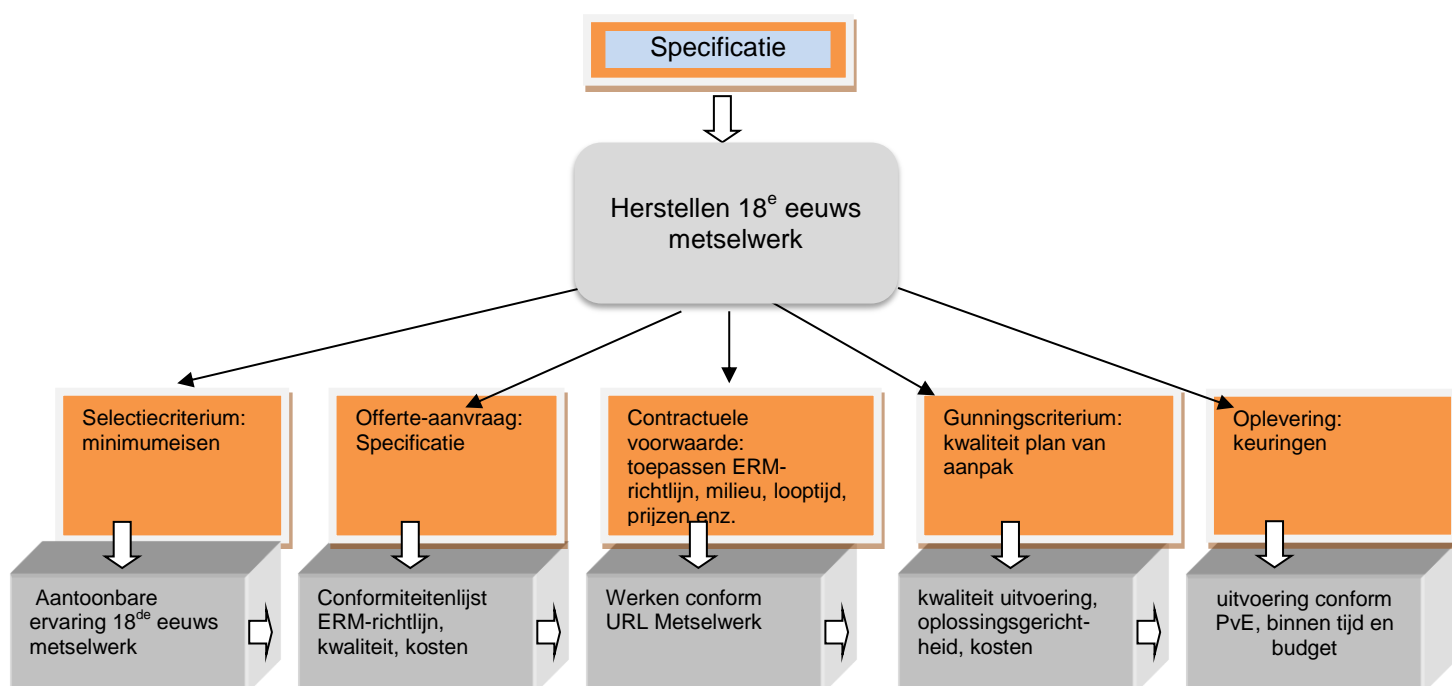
Specificatie

Herstellen $18^{e}$ eeuws metselwerk

Selectiecriterium: minimumeisen

Offerte-aanvraag: Specificatie

Contractuele voorwaarde: toepassen ERM-richtlijn, milieu, looptijd, prijzen enz.

Gunningscriterium: kwaliteit plan van aanpak

Oplevering: keuringen

Aantoonbare ervaring $18^{de}$ eeuws metselwerk

Conformiteitenlijst ERM-richtlijn, kwaliteit, kosten

Werken conform URL Metselwerk

kwaliteit uitvoering, oplossingsgerichtheid, kosten

uitvoering conform PvE, binnen tijd en budget